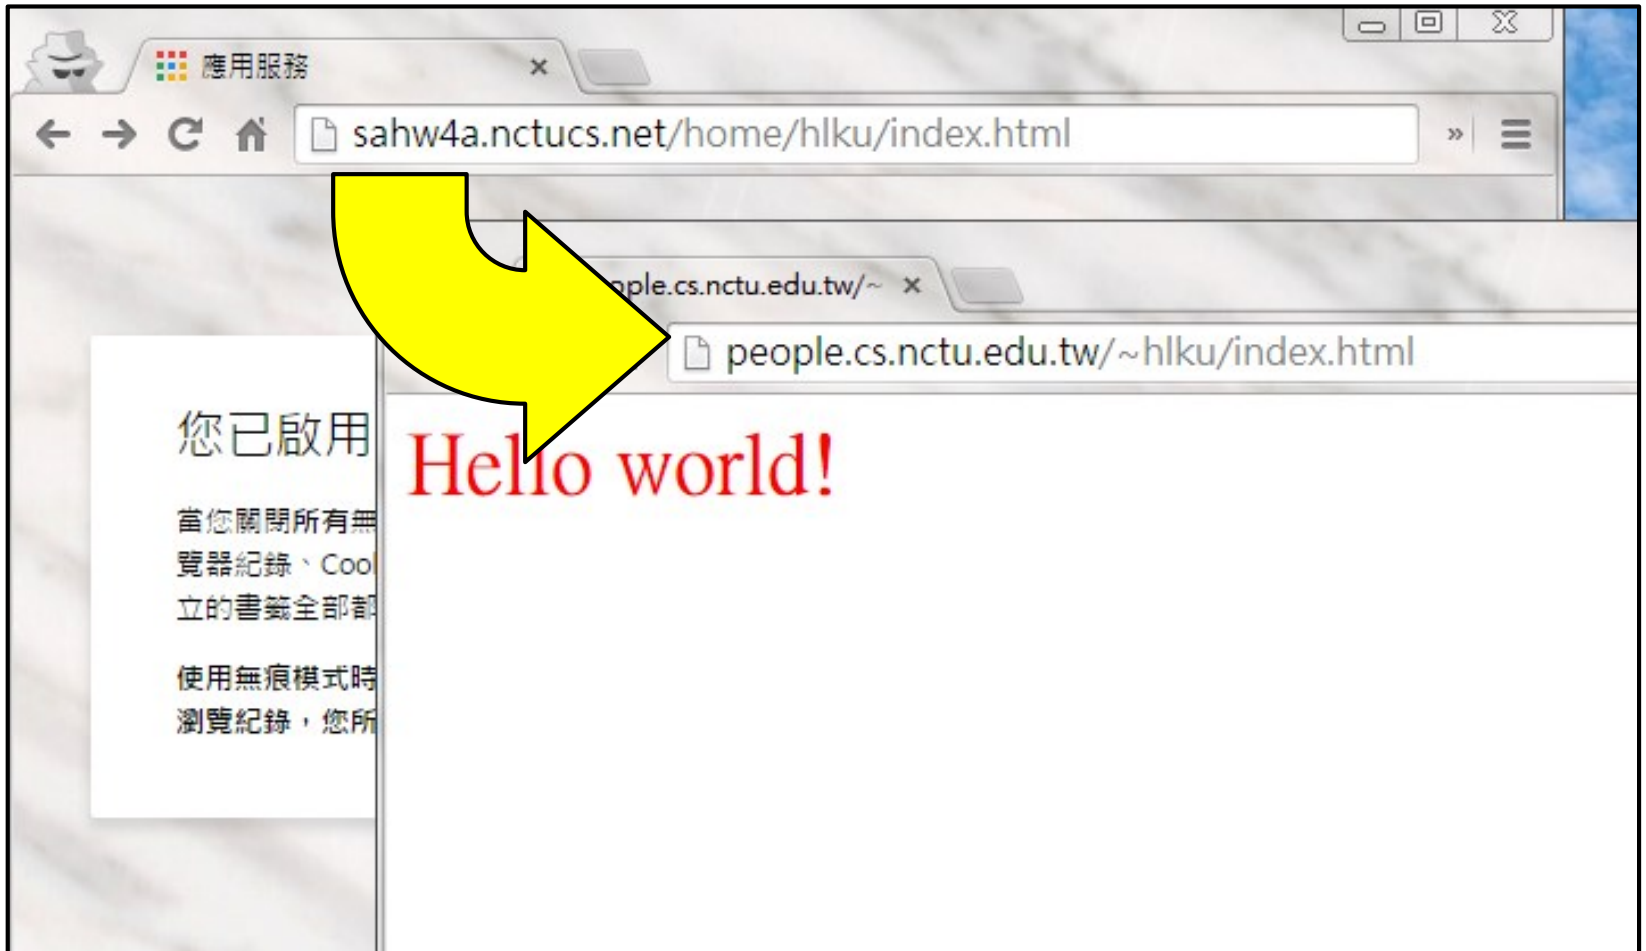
應用服務 ×

sahw4a.nctucs.net/home/hlku/index.html

您已啟用

當您關閉所有無
覽器紀錄、Coo
立的書籤全部都

使用無痕模式時
瀏覽紀錄，您所

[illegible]ple.cs.nctu.edu.tw/~ ×

people.cs.nctu.edu.tw/~hlku/index.html

Hello world!